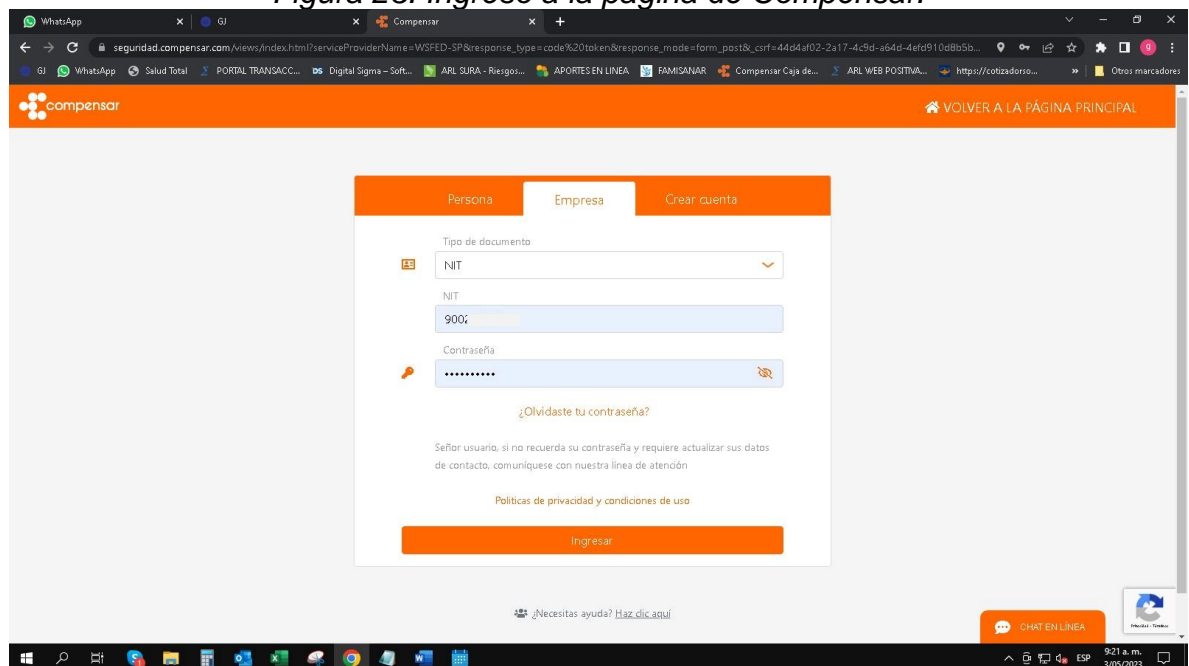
Figura 28. Ingreso a la página de Compensar

WhatsApp
GJ
Compensar

seguridad.compensar.com/views/index.html?serviceProviderName=WSFED-SP&response_type=code%20token&response_mode=form_post&_csrf=44d4af02-2a17-4c9d-a64d-4efd910d8b5b...

GJ WhatsApp Salud Total PORTAL TRANSACC... Digital Sigma – Soft... ARL SURA - Riesgos... APORTES EN LINEA FAMISANAR Compensar Caja de... ARL WEB POSITIVA... https://cotizadorso... Otros marcadores

compensar

VOLVER A LA PÁGINA PRINCIPAL

Persona
Empresa
Crear cuenta

Tipo de documento
NIT

NIT
900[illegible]

Contraseña
••••••••••

¿Olvidaste tu contraseña?

Señor usuario, si no recuerda su contraseña y requiere actualizar sus datos de contacto, comuníquese con nuestra línea de atención

Politicas de privacidad y condiciones de uso

Ingresar

¿Necesitas ayuda? Haz clic aquí

CHAT EN LÍNEA

ESP 9:21 a. m. 3/05/2023